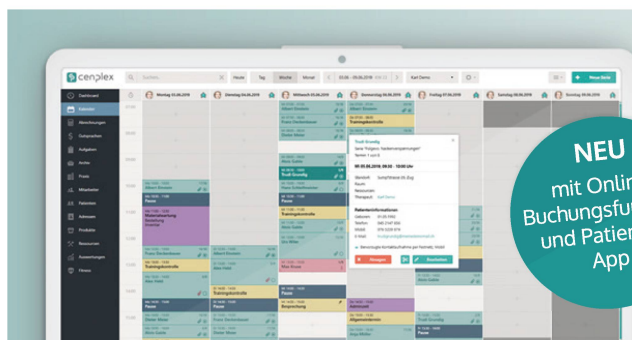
cenplex

Suchen

Heute Tag Woche Monat

Dashboard
Kalender
Abrechnungen
Gutsprachen
Aufgaben
Archiv
Preise
Mitarbeiter
Patienten
Adressen
Produkte
Ressourcen
Auswertungen
Firma

Montag 03.06.2019
Dienstag 04.06.2019
Mittwoch 05.06.2019
Donnerstag 06.06.2019
Freitag 07.06.2019
Samstag 08.06.2019
Sonntag 09.06.2019

Trudi Grundig
Trainingskontrolle
Pause
Besprechung
Admin/zeit
Allgemeintermin

Trudi Grundig
09:00 - 10:00 Uhr
Patienteninformationen

Absagen
Bestätigen

NEU
mit Onlin
Buchungsfu
und Patien
App